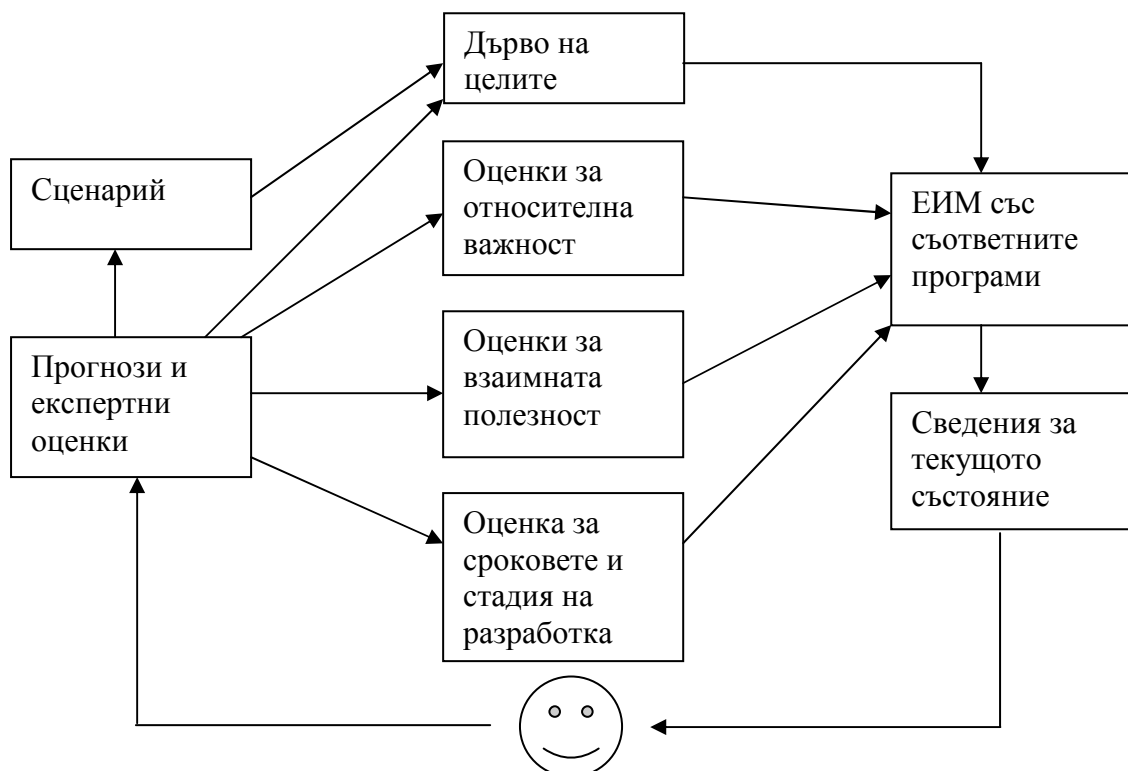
Дърво на целите

Сценарий

Оценки за относителна важност

ЕИМ със съответните програми

Прогнози и експертни оценки

Оценки за взаимната полезност

Сведения за текущото състояние

Оценка за сроковете и стадия на разработка